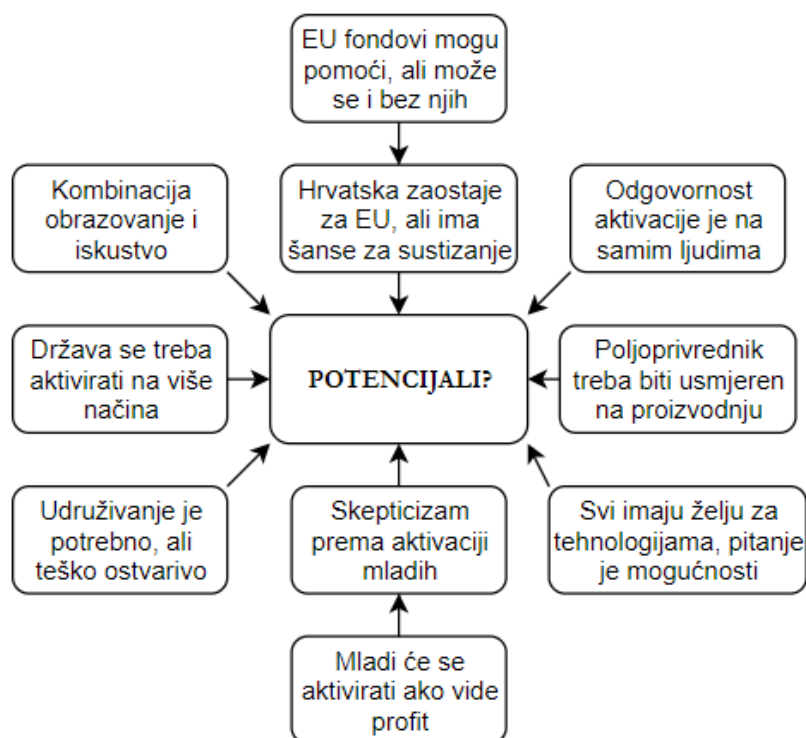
EU fondovi mogu pomoći, ali može se i bez njih

Kombinacija obrazovanje i iskustvo

Hrvatska zaostaje za EU, ali ima šanse za sustizanje

Odgovornost aktivacije je na samim ljudima

Država se treba aktivirati na više načina

POTENCIJALI?

Poljoprivrednik treba biti usmjeren na proizvodnju

Udruživanje je potrebno, ali teško ostvarivo

Skepticizam prema aktivaciji mladih

Svi imaju želju za tehnologijama, pitanje je mogućnosti

Mladi će se aktivirati ako vide profit